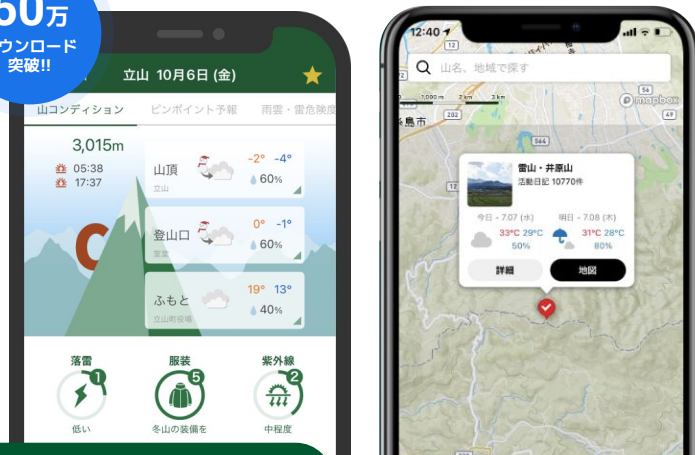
50万
ウンロード
突破!!

立山 10月6日 (金)

山コンディション ピンポイント予報 雨雲・雷危険度

3,015m
05:38
17:37

山頂 立山 -2° -4° 60%

登山口 室堂 0° -1° 60%

ふもと 立山町役場 19° 13° 40%

落雷
1
低い

服装
5
冬山の装備を

紫外線
2
中程度

12:40

Q 山名、地域で探す

mapbox

島市

雷山・井原山
活動日記 10770件

今日・7.07 (水)
33°C 29°C
50%

明日・7.08 (木)
31°C 28°C
80%

詳細

地図